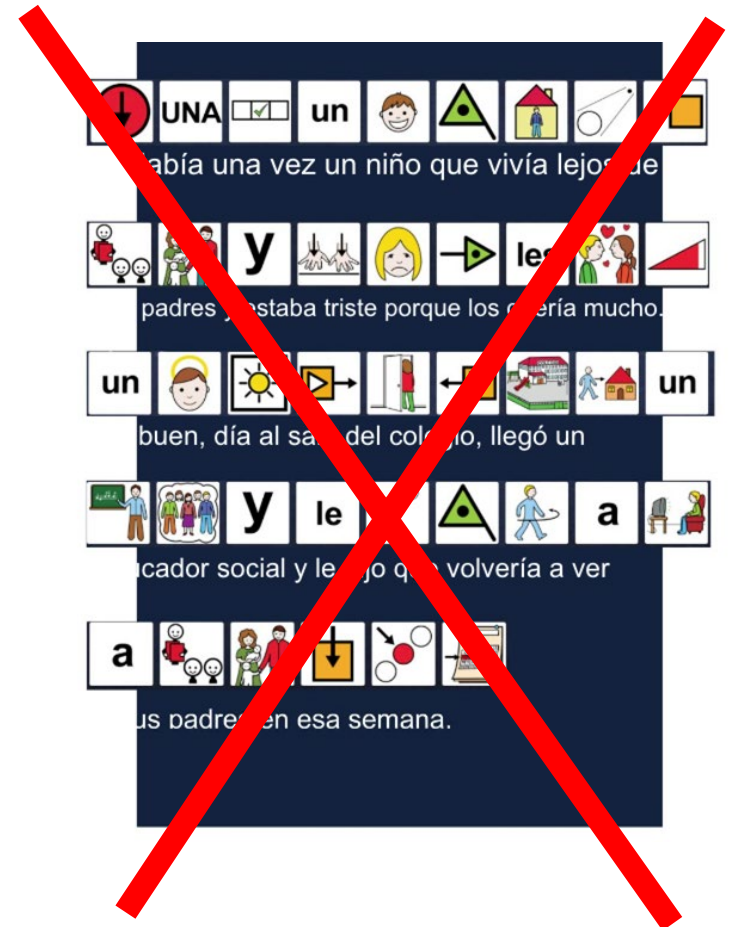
UNA un

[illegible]abía una vez un niño que vivía lejos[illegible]

y le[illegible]

padres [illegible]estaba triste porque los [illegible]ería mucho.

un un

buen, día al sa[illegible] del cole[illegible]io, llegó un

y le a

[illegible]ucador social y le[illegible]ijo q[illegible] volvería a ver

a

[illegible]us padre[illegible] en esa semana.